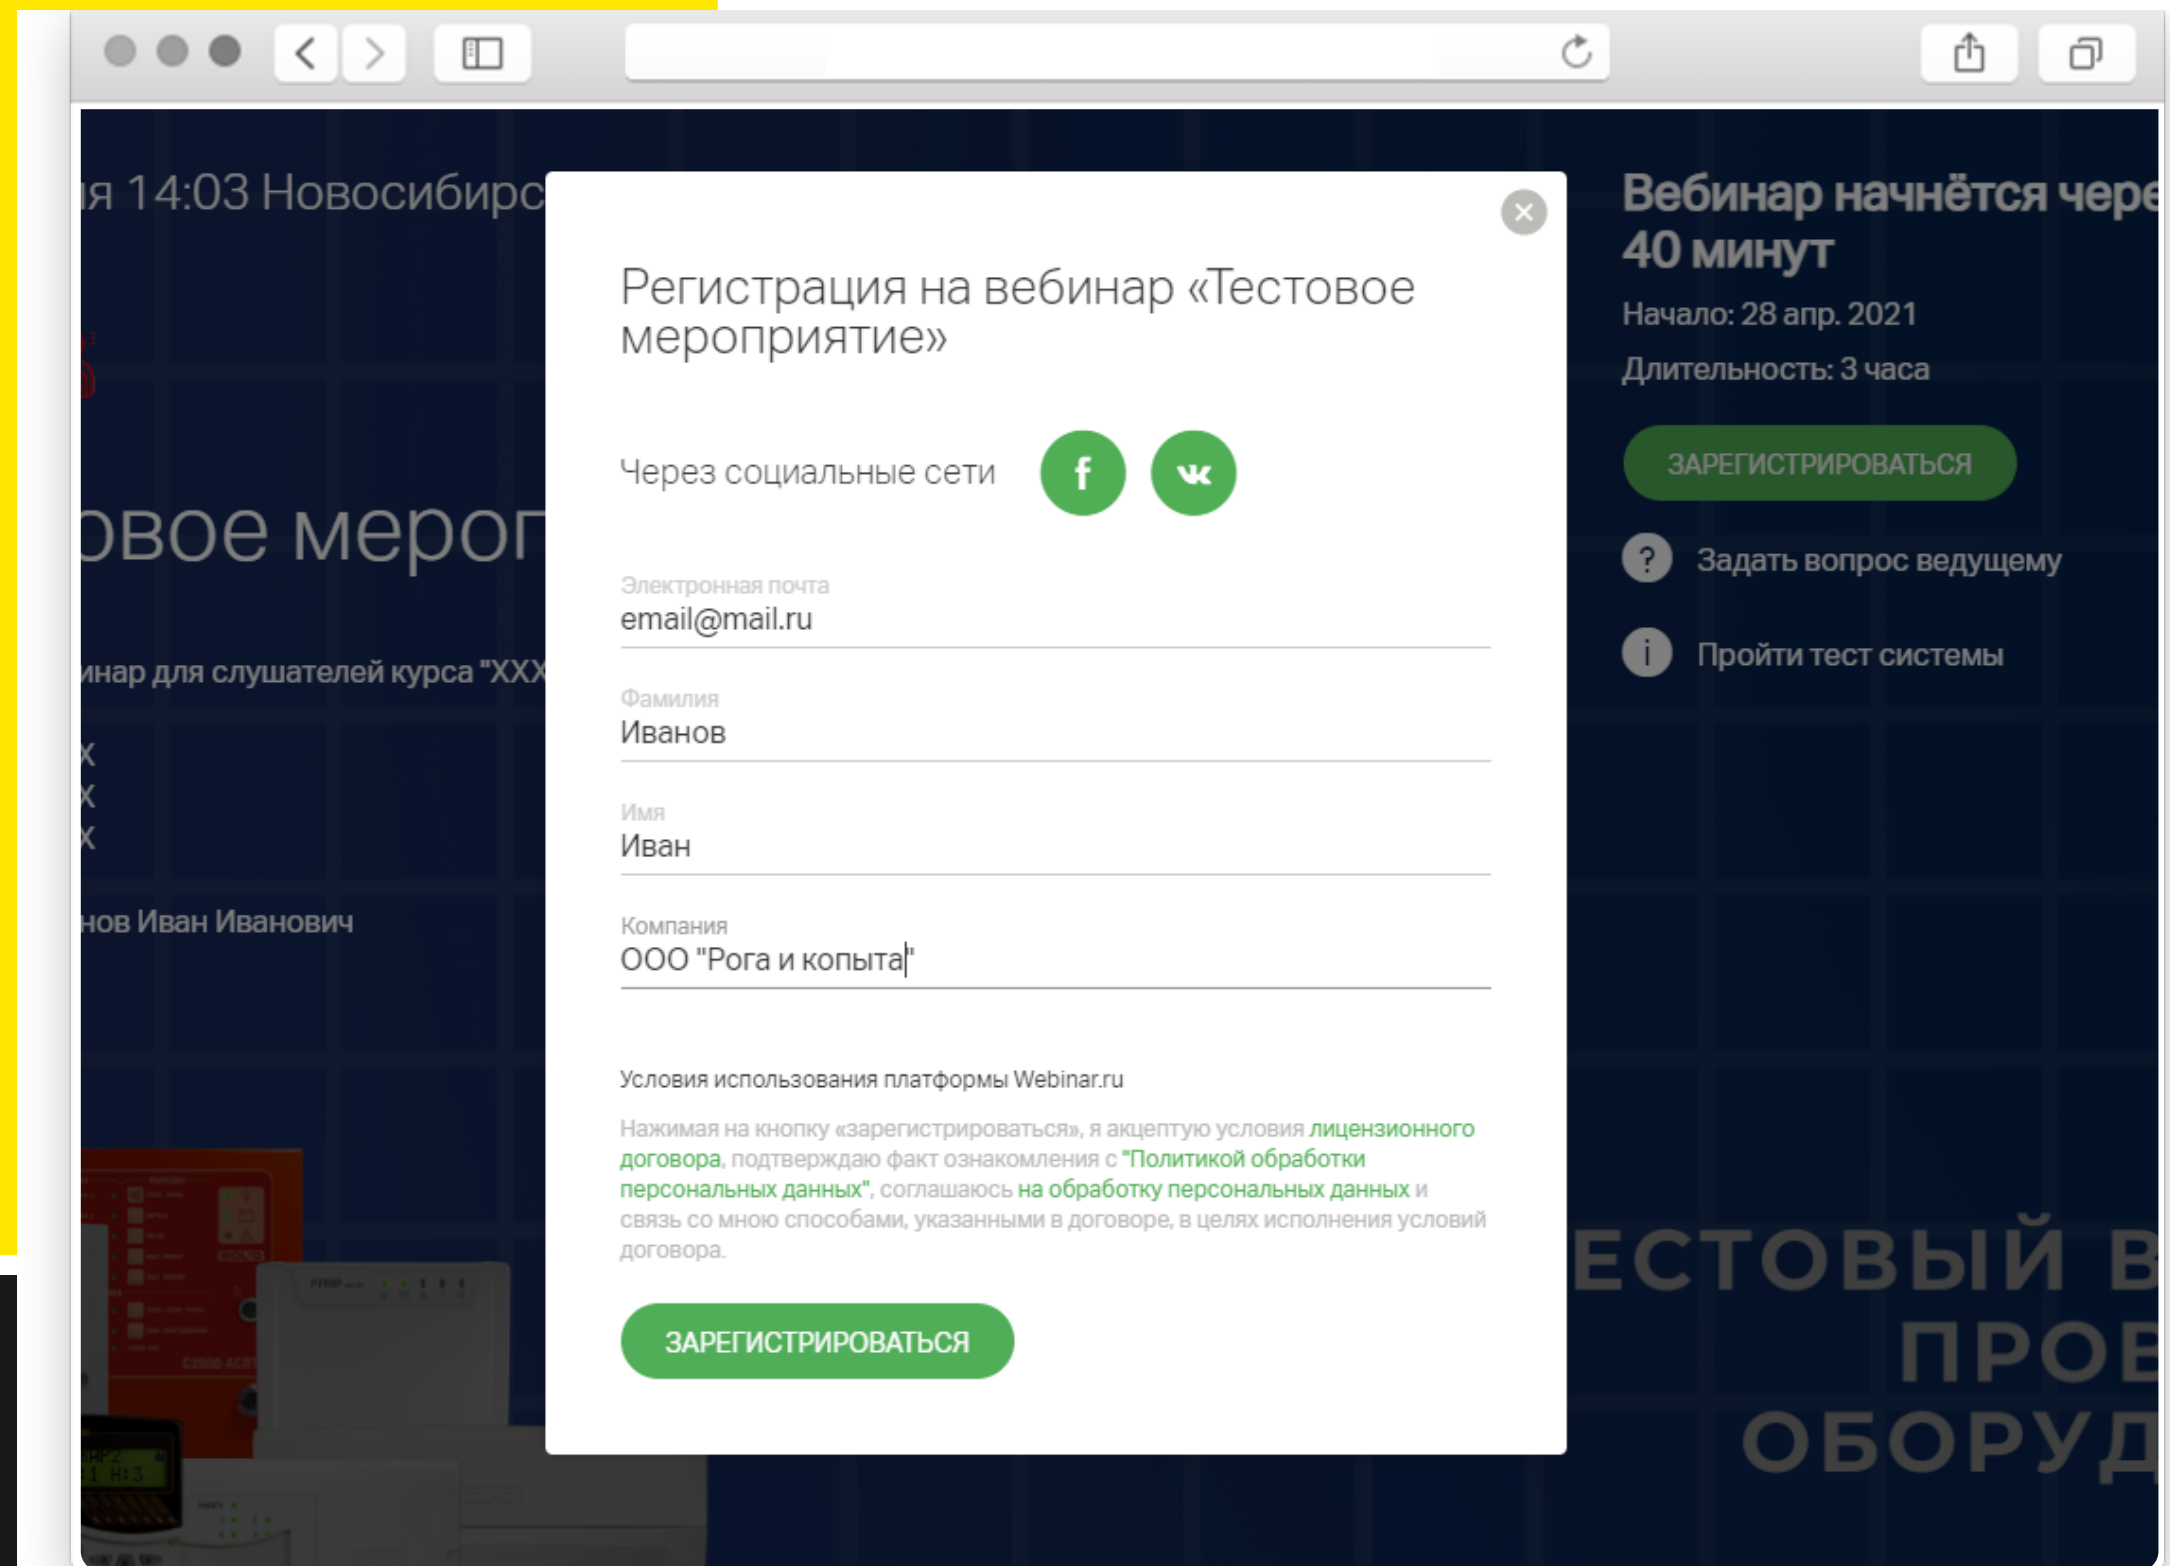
ия 14:03 Новосибирс

овое мероп

инар для слушателей курса "ХХХ

X
X
X

нов Иван Иванович

Регистрация на вебинар «Тестовое мероприятие»

Через социальные сети f vk

Электронная почта
email@mail.ru

Фамилия
Иванов

Имя
Иван

Компания
ООО "Рога и копыта"

Условия использования платформы Webinar.ru

Нажимая на кнопку «зарегистрироваться», я акцептую условия лицензионного договора, подтверждаю факт ознакомления с "Политикой обработки персональных данных", соглашаюсь на обработку персональных данных и связь со мною способами, указанными в договоре, в целях исполнения условий договора.

ЗАРЕГИСТРИРОВАТЬСЯ

Вебинар начнётся чере 40 минут

Начало: 28 апр. 2021

Длительность: 3 часа

ЗАРЕГИСТРИРОВАТЬСЯ

Задать вопрос ведущему

Пройти тест системы

ЕСТОВЫЙ В
ПРОВ
ОБОРУД